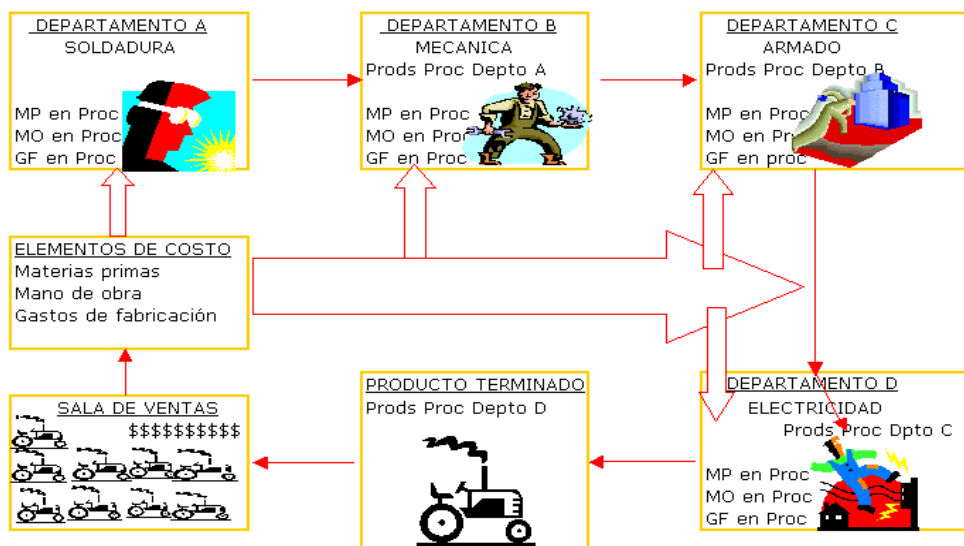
DEPARTAMENTO A
SOLDADURA

MP en Proc
MO en Proc
GF en Proc

DEPARTAMENTO B
MECANICA
Prods Proc Depto A

MP en Proc
MO en Proc
GF en Proc

DEPARTAMENTO C
ARMADO
Prods Proc Depto B

MP en Proc
MO en Proc
GF en proc

ELEMENTOS DE COSTO
Materias primas
Mano de obra
Gastos de fabricación

SALA DE VENTAS
$$$$$$$$$$

PRODUCTO TERMINADO
Prods Proc Depto D

DEPARTAMENTO D
ELECTRICIDAD
Prods Proc Dpto C

MP en Proc
MO en Proc
GF en Proc